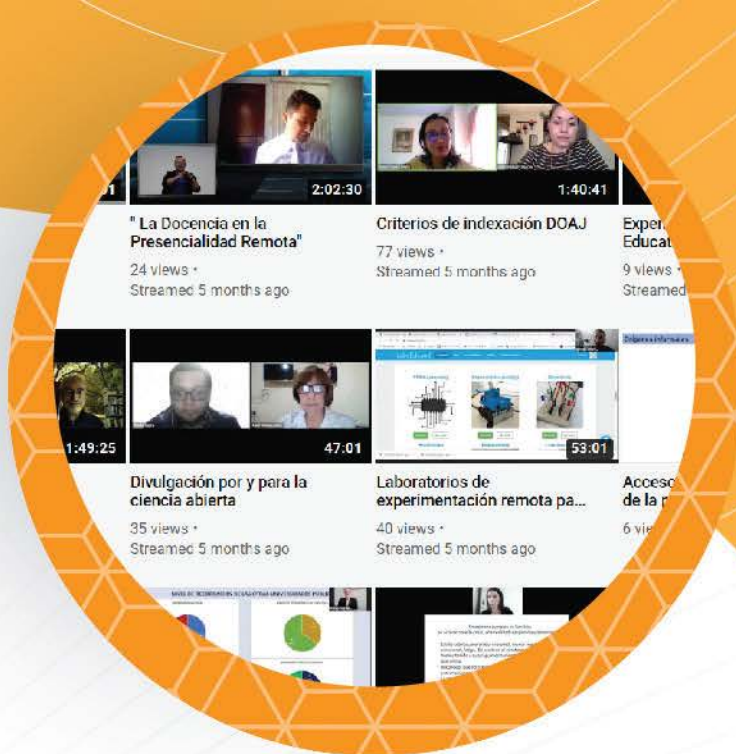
:01

2:02:30

" La Docencia en la Presencialidad Remota"

24 views •
Streamed 5 months ago

1:40:41

Criterios de indexación DOAJ

77 views •
Streamed 5 months ago

Exper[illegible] Educat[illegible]

9 views •
Streamed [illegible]

1:49:25

47:01

Divulgación por y para la ciencia abierta

35 views •
Streamed 5 months ago

53:01

Laboratorios de experimentación remota pa...

40 views •
Streamed 5 months ago

Acceso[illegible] de la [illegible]

6 vi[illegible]